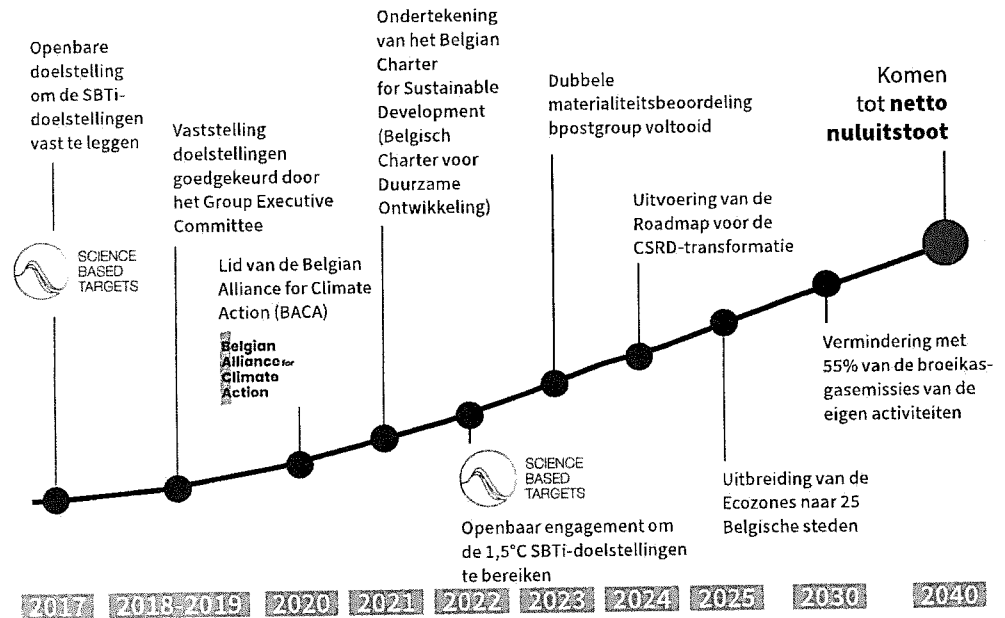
Openbare doelstelling om de SBTi-doelstellingen vast te leggen

SCIENCE BASED TARGETS

Vaststelling doelstellingen goedgekeurd door het Group Executive Committee

Lid van de Belgian Alliance for Climate Action (BACA)

Belgian Alliance for Climate Action

Ondertekening van het Belgian Charter for Sustainable Development (Belgisch Charter voor Duurzame Ontwikkeling)

SCIENCE BASED TARGETS

Openbaar engagement om de 1,5°C SBTi-doelstellingen te bereiken

Dubbele materialiteitsbeoordeling bpostgroup voltooid

Uitvoering van de Roadmap voor de CSRD-transformatie

Uitbreiding van de Ecozones naar 25 Belgische steden

Vermindering met 55% van de broeikasgasemissies van de eigen activiteiten

Komen tot **netto nuluitstoot**

2017 2018-2019 2020 2021 2022 2023 2024 2025 2030 2040